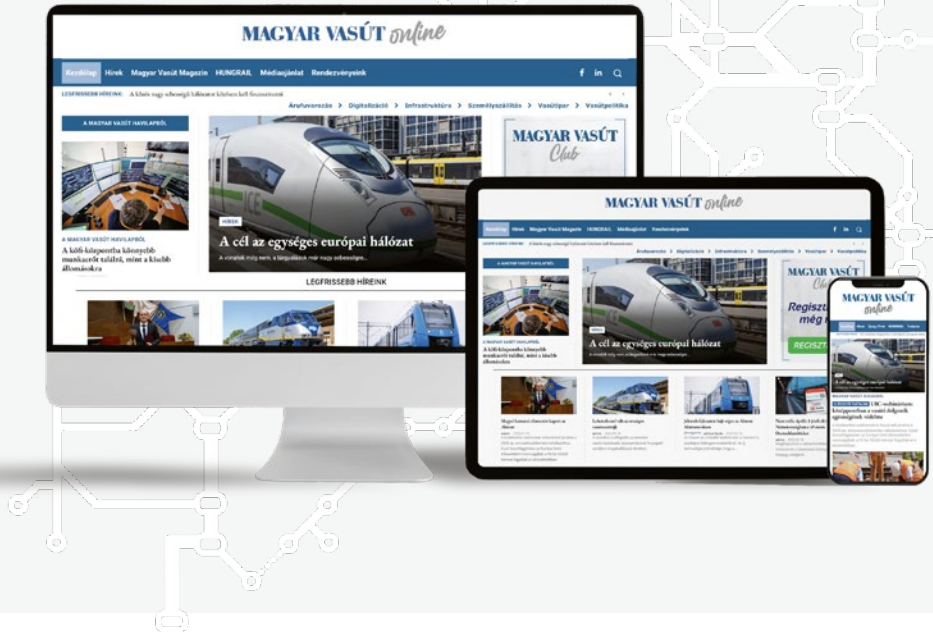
MAGYAR VASÚT online

Kezdőlap Hírek Magyar Vasút Magazin HUNGRAIL Médiaajánlat Rendezvényeink

LEGFRISSEBB HÍREINK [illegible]

Árufuvarozás > Digitalizáció > Infrastruktúra > Személyszállítás > Vasútipar > Vasútpolitika

A MAGYAR VASÚT HAVILAPBÓL

A MAGYAR VASÚT HAVILAPBÓL
A kéli-központba könnyebb munkaerőt találni, mint a kisebb állomásokra

HÍREK
A cél az egységes európai hálózat
A vonatok még nem, a tárgyalások már nagy sebességre...

MAGYAR VASÚT Club

LEGFRISSEBB HÍREINK

MAGYAR VASÚT online

A cél az egységes európai hálózat

MAGYAR VASÚT Club
Regiszt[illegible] még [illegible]
REGISZT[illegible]

MAGYAR VASÚT online